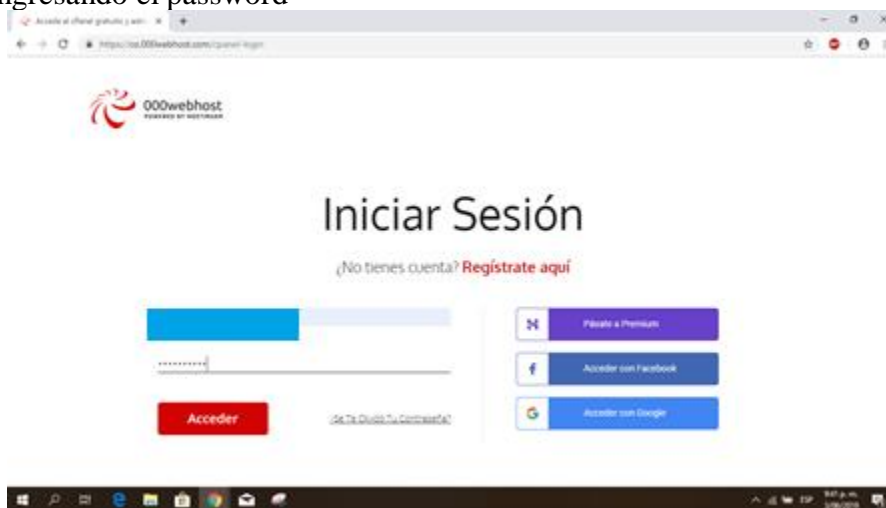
ingresando el password

Accede al cPanel gratuito y adm... ×

https://es.000webhost.com/cpanel-login

000webhost
POWERED BY HOSTINGER

Iniciar Sesión

¿No tienes cuenta? Regístrate aquí

Pásate a Premium

Acceder con Facebook

Acceder

¿Se Te Olvidó Tu Contraseña?

Acceder con Google

ESP